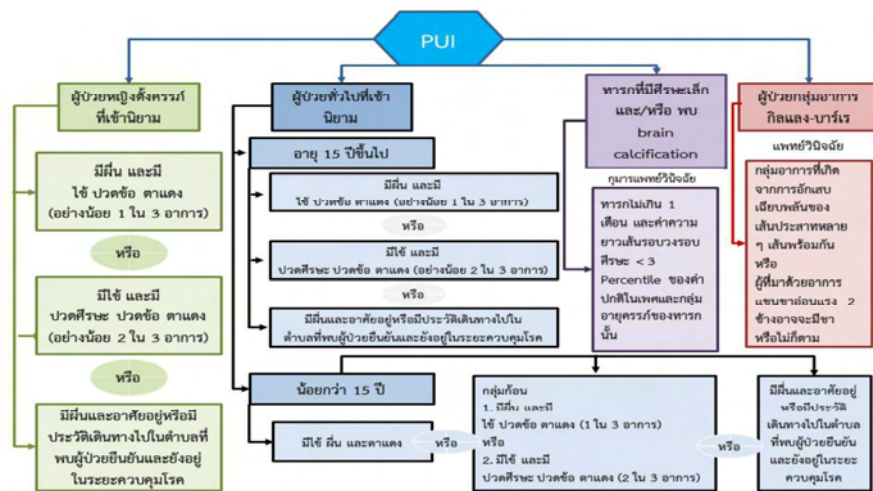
PUI

ผู้ป่วยหญิงตั้งครรภ์ที่เข้านิยาม

มีผื่น และมีไข้ ปวดข้อ ตาแดง (อย่างน้อย 1 ใน 3 อาการ)

หรือ

มีไข้ และมีปวดศีรษะ ปวดข้อ ตาแดง (อย่างน้อย 2 ใน 3 อาการ)

หรือ

มีผื่นและอาศัยอยู่หรือมีประวัติเดินทางไปในตำบลที่พบผู้ป่วยยืนยันและยังอยู่ในระยะควบคุมโรค

ผู้ป่วยทั่วไปที่เข้านิยาม

อายุ 15 ปีขึ้นไป

มีผื่น และมีไข้ ปวดข้อ ตาแดง (อย่างน้อย 1 ใน 3 อาการ)

หรือ

มีไข้ และมีปวดศีรษะ ปวดข้อ ตาแดง (อย่างน้อย 2 ใน 3 อาการ)

หรือ

มีผื่นและอาศัยอยู่หรือมีประวัติเดินทางไปในตำบลที่พบผู้ป่วยยืนยันและยังอยู่ในระยะควบคุมโรค

น้อยกว่า 15 ปี

มีไข้ ผื่น และตาแดง

หรือ

กลุ่มก้อน
1. มีผื่น และมีไข้ ปวดข้อ ตาแดง (1 ใน 3 อาการ)
หรือ
2. มีไข้ และมีปวดศีรษะ ปวดข้อ ตาแดง (2 ใน 3 อาการ)

หรือ

มีผื่นและอาศัยอยู่หรือมีประวัติเดินทางไปในตำบลที่พบผู้ป่วยยืนยันและยังอยู่ในระยะควบคุมโรค

ทารกที่มีศีรษะเล็ก และ/หรือ พบ brain calcification

กุมารแพทย์วินิจฉัย

ทารกไม่เกิน 1 เดือน และค่าความยาวเส้นรอบวงรอบศีรษะ < 3 Percentile ของค่าปกติในเพศและกลุ่มอายุครรภ์ของทารกนั้น

ผู้ป่วยกลุ่มอาการกิลแลง-บาร์เร

แพทย์วินิจฉัย

กลุ่มอาการที่เกิดจากการอักเสบเฉียบพลันของเส้นประสาทหลาย ๆ เส้นพร้อมกัน หรือ ผู้ที่มาด้วยอาการแขนขาอ่อนแรง 2 ข้างอาจจะมีชาหรือไม่ก็ตาม